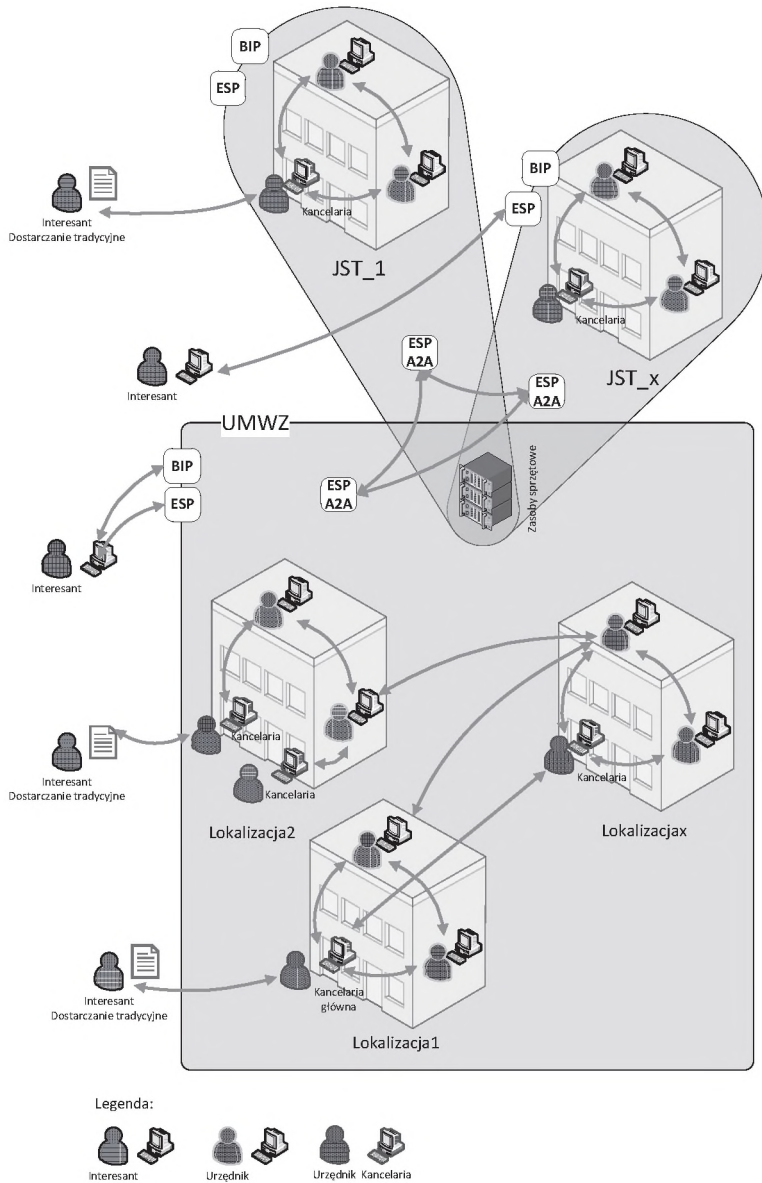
BIP
ESP
Kancelaria
Interesant
Dostarczanie tradycyjne
JST_1
BIP
ESP
Kancelaria
JST_x
Interesant
ESP
A2A
ESP
A2A
UMWZ
BIP
ESP
ESP
A2A
Zasoby sprzętowe
Interesant
Kancelaria
Interesant
Dostarczanie tradycyjne
Kancelaria
Kancelaria
Lokalizacja2
Lokalizacjax
Interesant
Dostarczanie tradycyjne
Kancelaria
główna
Lokalizacja1
Legenda:
Interesant
Urzędnik
Urzędnik Kancelaria